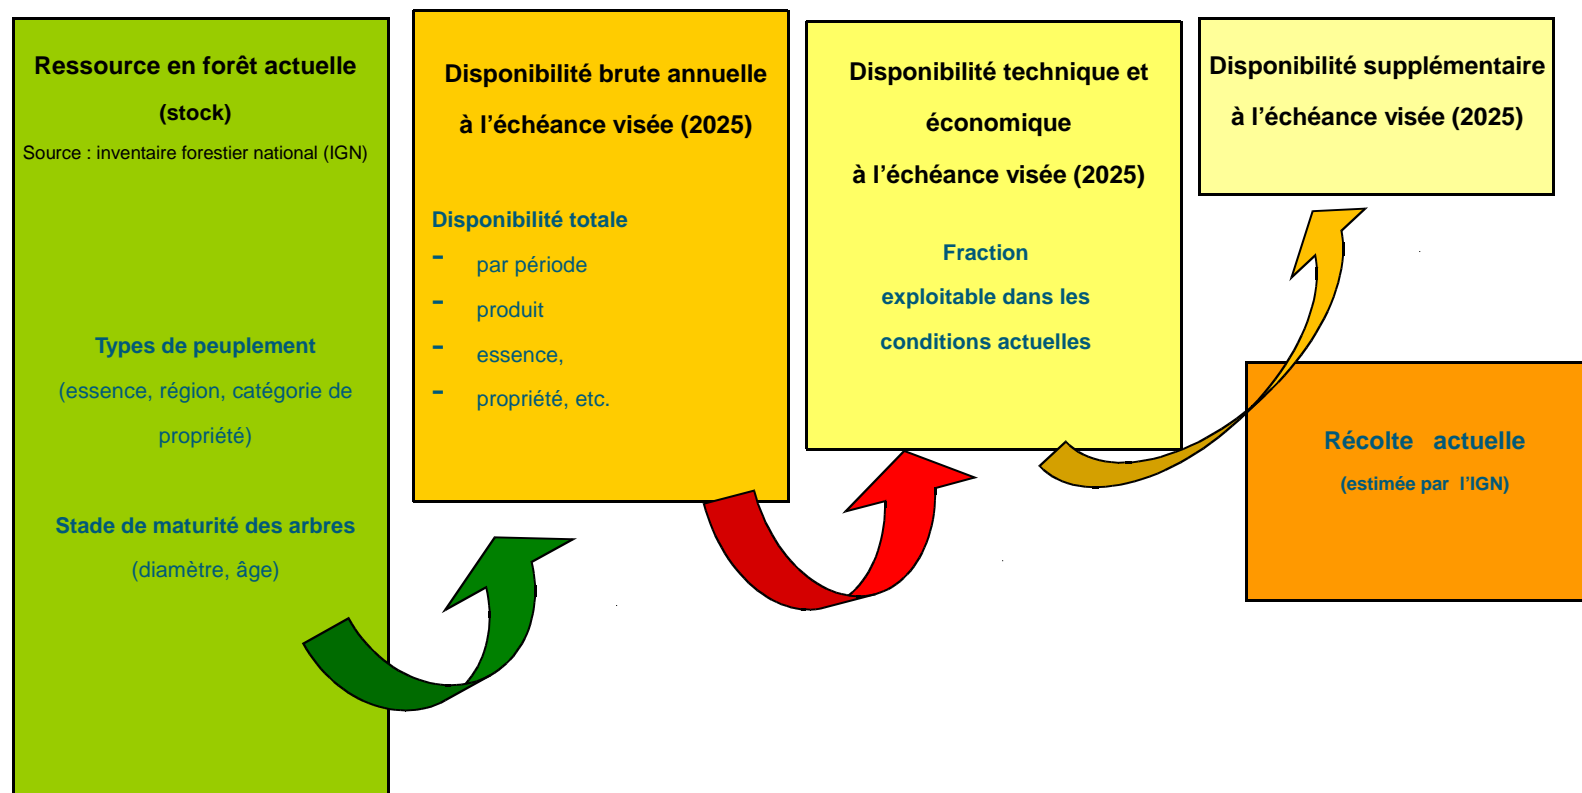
Ressource en forêt actuelle

(stock)

Source : inventaire forestier national (IGN)

Types de peuplement

(essence, région, catégorie de propriété)

Stade de maturité des arbres

(diamètre, âge)

Disponibilité brute annuelle

à l'échéance visée (2025)

Disponibilité totale

- par période
- produit
- essence,
- propriété, etc.

Disponibilité technique et économique

à l'échéance visée (2025)

Fraction exploitable dans les conditions actuelles

Disponibilité supplémentaire

à l'échéance visée (2025)

Récolte actuelle

(estimée par l'IGN)